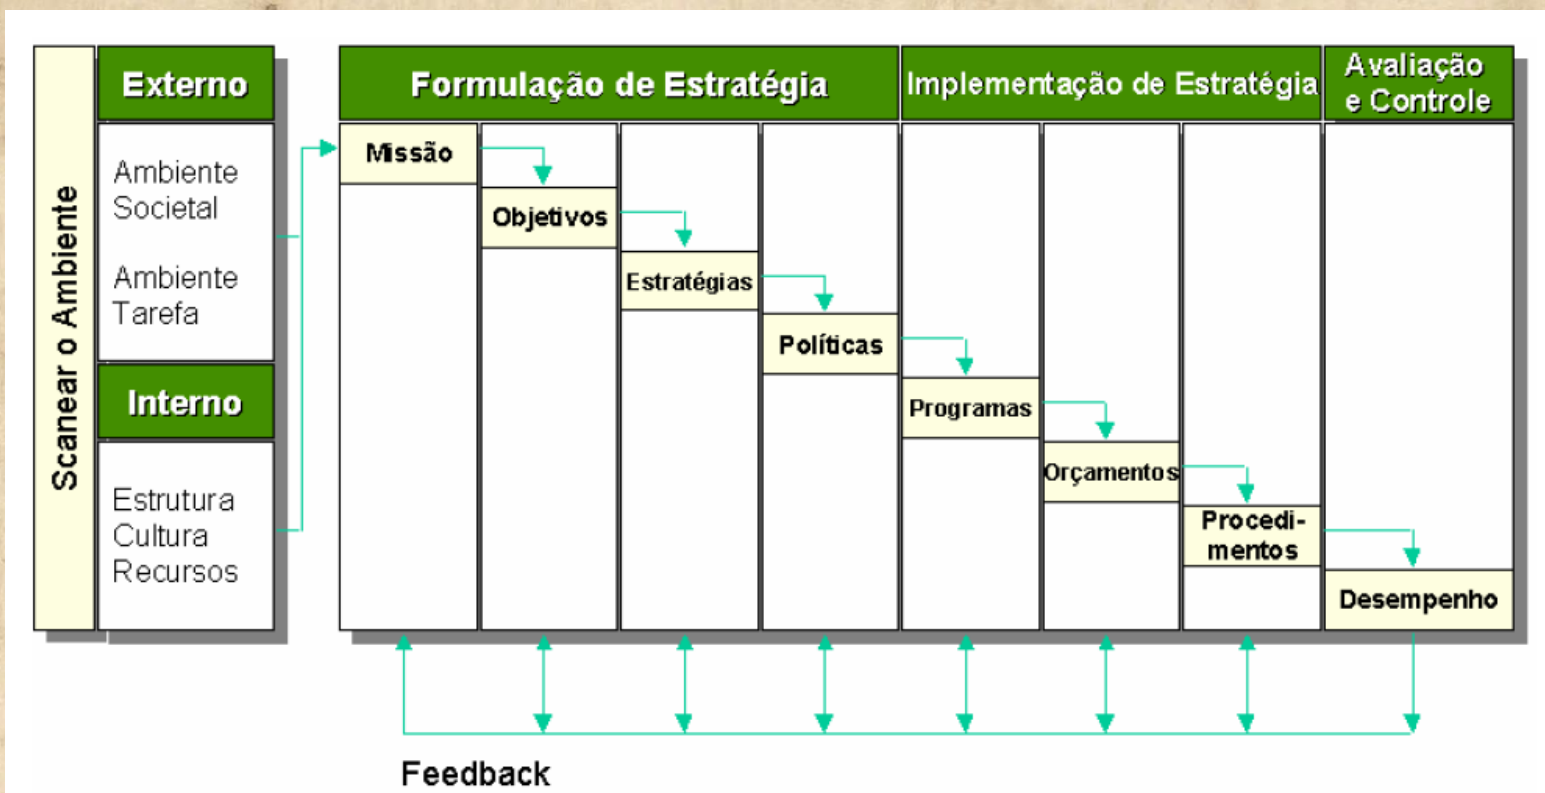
Scanear o Ambiente

Externo

Ambiente Societal

Ambiente Tarefa

Interno

Estrutura
Cultura
Recursos

Formulação de Estratégia

Implementação de Estratégia

Avaliação e Controle

Missão

Objetivos

Estratégias

Políticas

Programas

Orçamentos

Procedimentos

Desempenho

Feedback